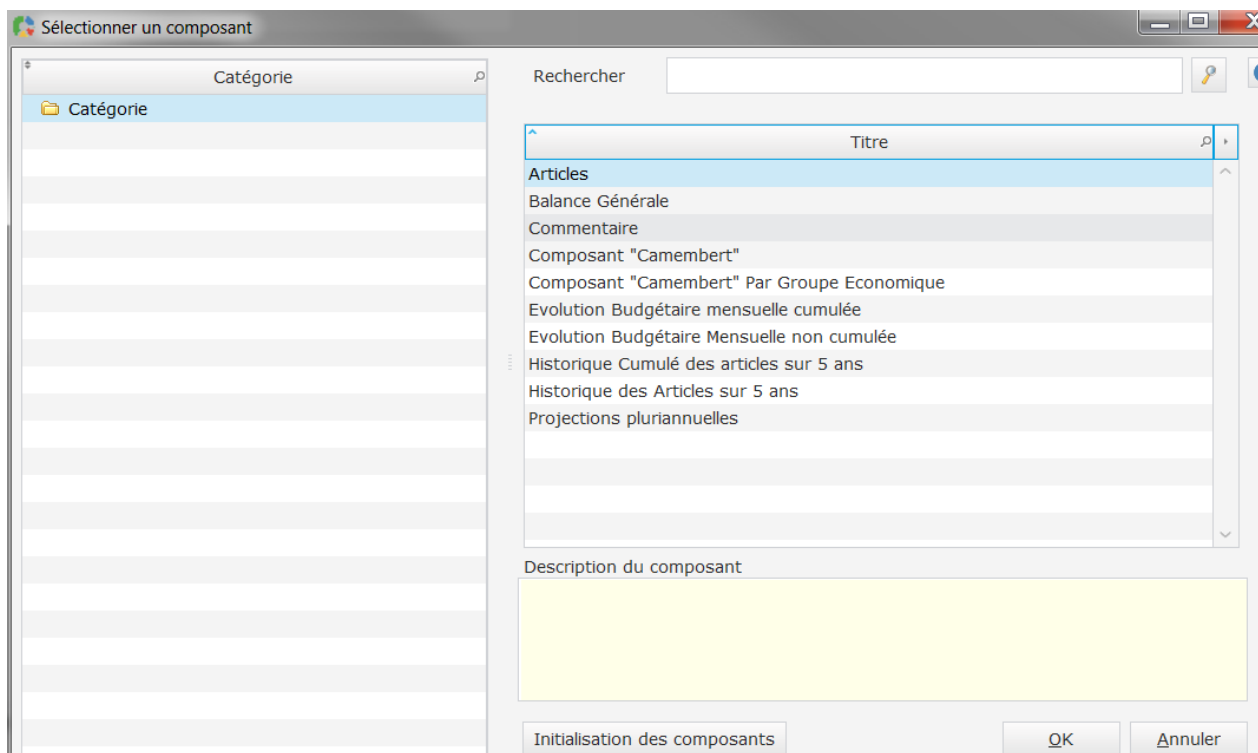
Sélectionner un composant

Catégorie

Catégorie

Rechercher

Titre

Articles
Balance Générale
Commentaire
Composant "Camembert"
Composant "Camembert" Par Groupe Economique
Evolution Budgétaire mensuelle cumulée
Evolution Budgétaire Mensuelle non cumulée
Historique Cumulé des articles sur 5 ans
Historique des Articles sur 5 ans
Projections pluriannuelles

Description du composant

Initialisation des composants

OK

Annuler